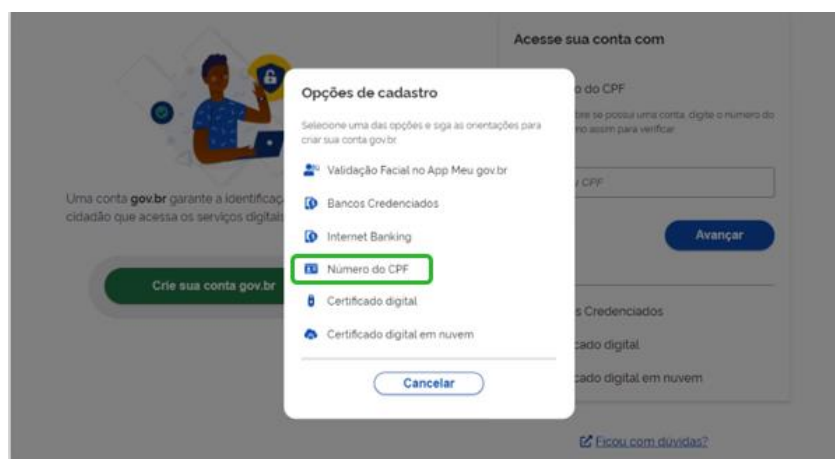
Acesse sua conta com

do CPF

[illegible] se possui uma conta, digite o número do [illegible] assim para verificar

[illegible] CPF

Avançar

s Credenciados

cado digital

cado digital em nuvem

Ficou com dúvidas?

Uma conta gov.br garante a identificaç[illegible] cidadão que acessa os serviços digitai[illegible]

Crie sua conta gov.br

Opções de cadastro

Selecione uma das opções e siga as orientações para criar sua conta gov.br

Validação Facial no App Meu gov.br

Bancos Credenciados

Internet Banking

Número do CPF

Certificado digital

Certificado digital em nuvem

Cancelar